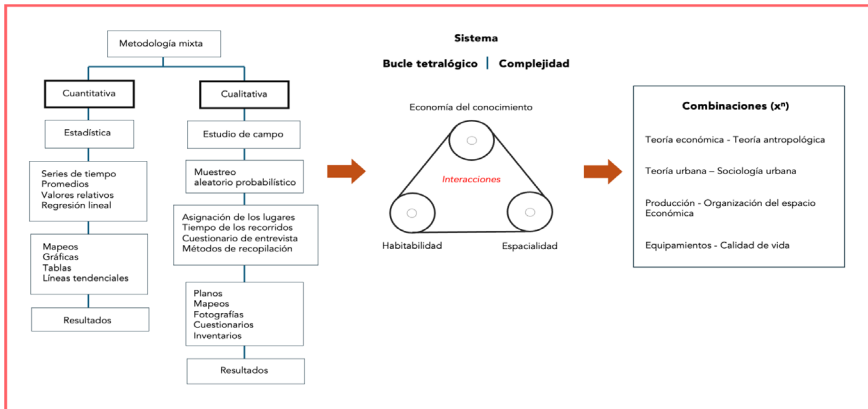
Metodología mixta

Cuantitativa

Estadística

Series de tiempo
Promedios
Valores relativos
Regresión lineal

Mapeos
Gráficas
Tablas
Líneas tendenciales

Resultados

Cualitativa

Estudio de campo

Muestreo
aleatorio probabilístico

Asignación de los lugares
Tiempo de los recorridos
Cuestionario de entrevista
Métodos de recopilación

Planos
Mapeos
Fotografías
Cuestionarios
Inventarios

Resultados

Sistema

Bucle tetralógico | Complejidad

Economía del conocimiento

Interacciones

Habitabilidad

Espacialidad

Combinaciones ($x^n$)

Teoría económica - Teoría antropológica

Teoría urbana – Sociología urbana

Producción - Organización del espacio Económica

Equipamientos - Calidad de vida